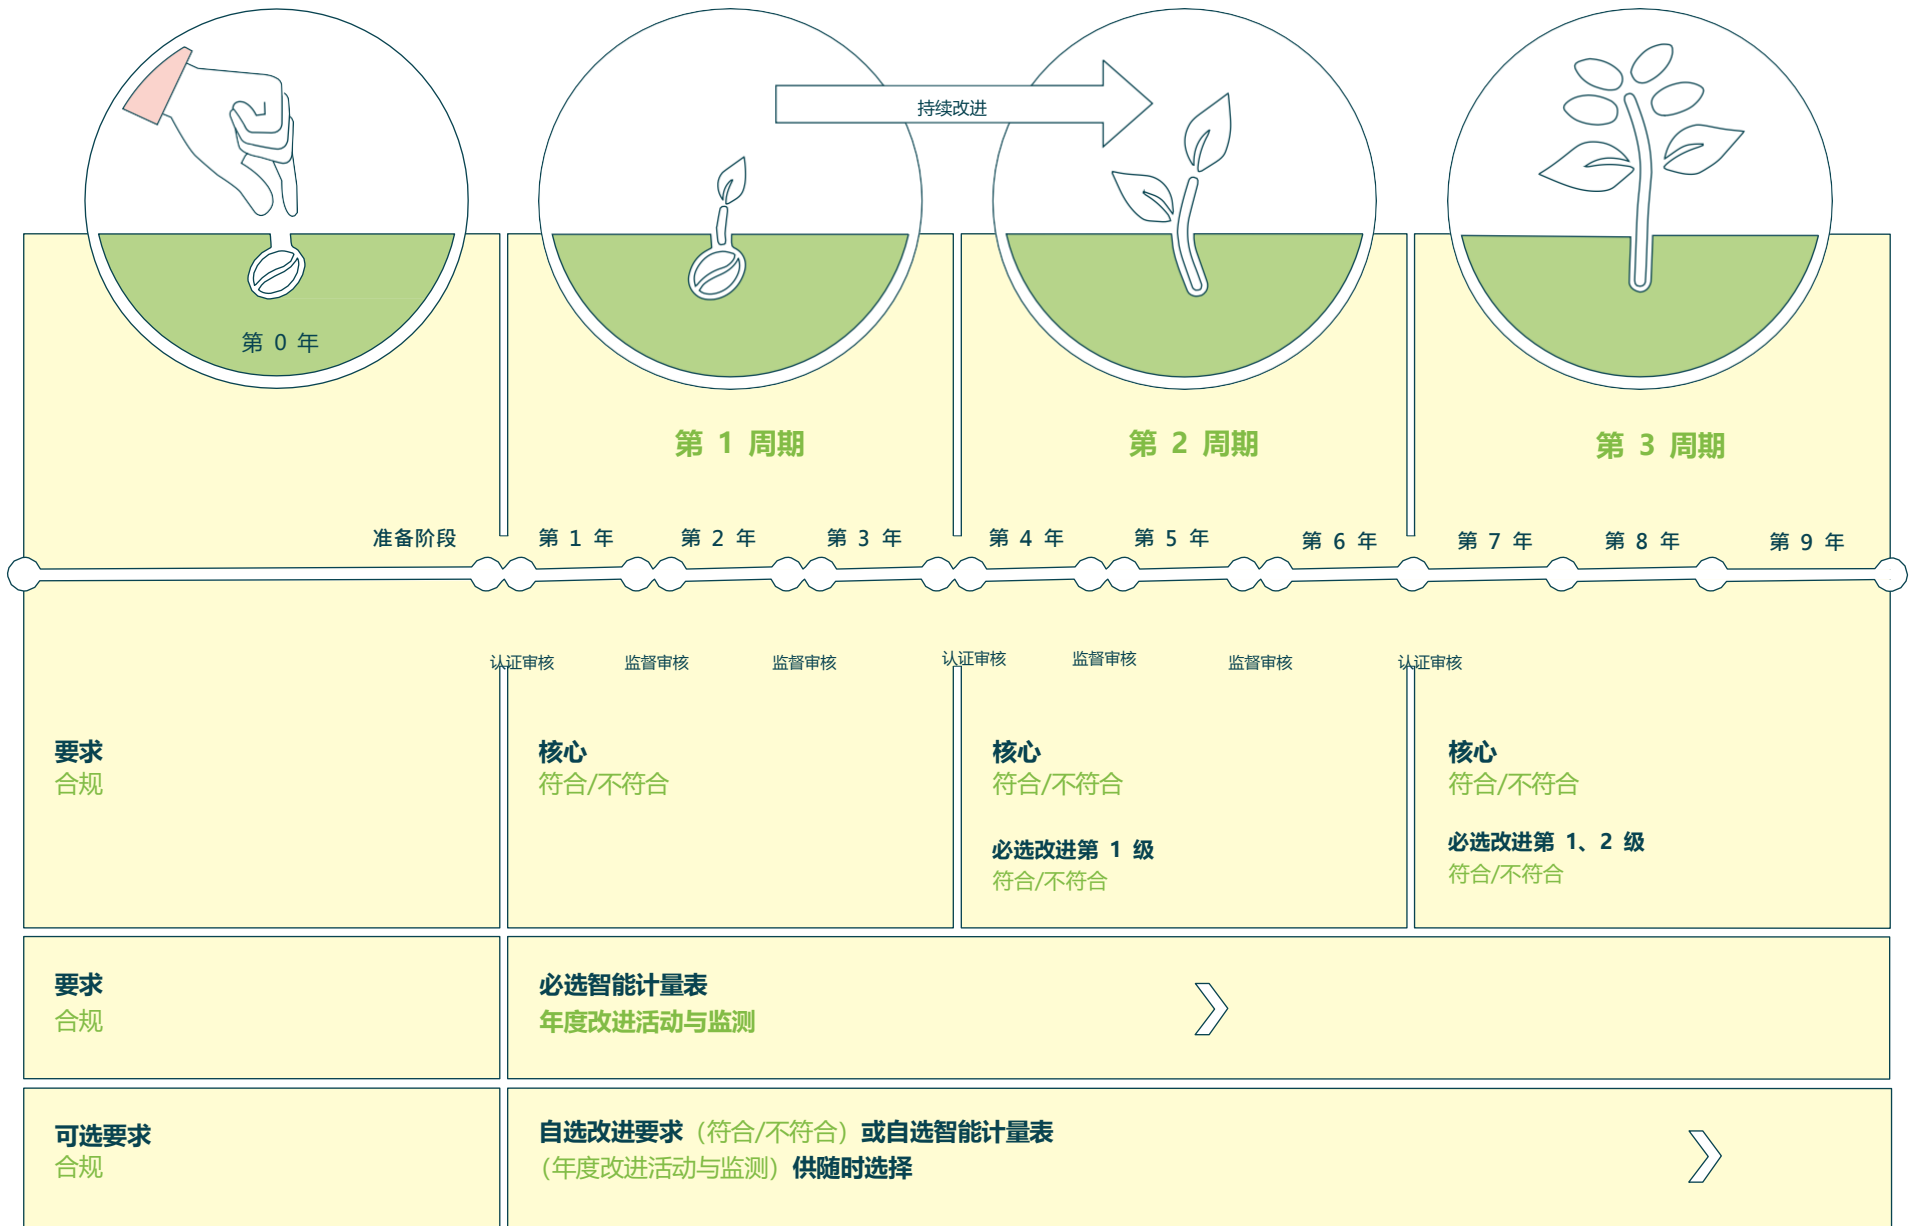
持续改进

第 0 年

第 1 周期

第 2 周期

第 3 周期

准备阶段

第 1 年 第 2 年 第 3 年 第 4 年 第 5 年 第 6 年 第 7 年 第 8 年 第 9 年

认证审核 监督审核 监督审核 认证审核 监督审核 监督审核 认证审核

要求
合规

核心
符合/不符合

核心
符合/不符合

必选改进第 1 级
符合/不符合

核心
符合/不符合

必选改进第 1、2 级
符合/不符合

要求
合规

必选智能计量表
年度改进活动与监测

可选要求
合规

自选改进要求（符合/不符合）或自选智能计量表
（年度改进活动与监测）供随时选择